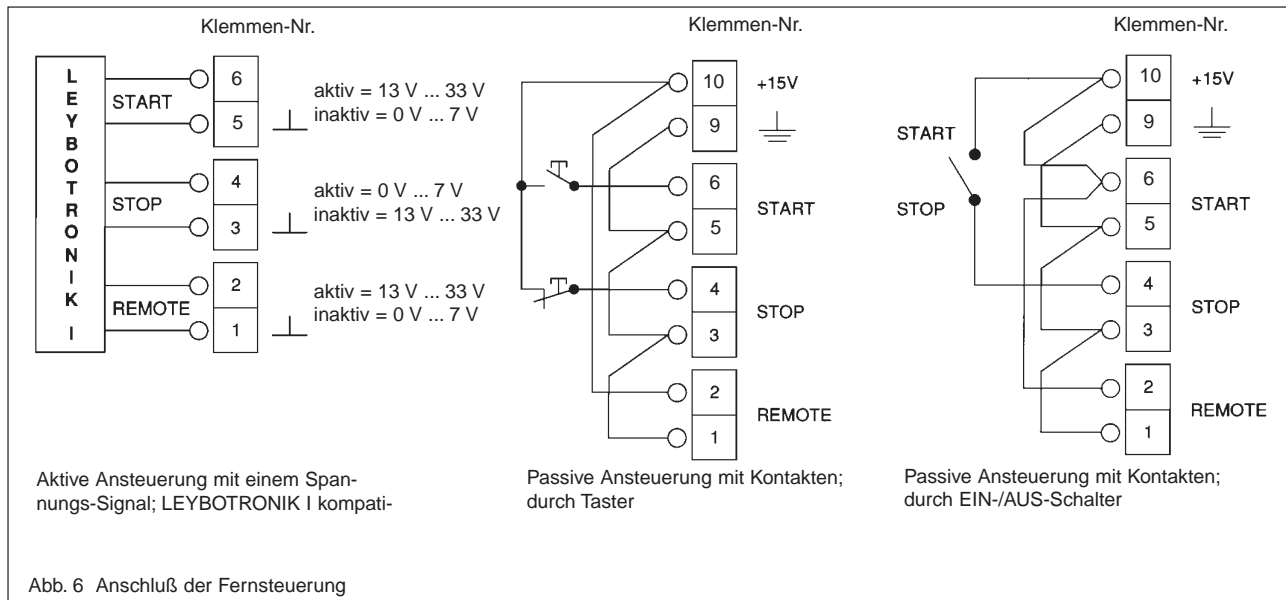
Klemmen-Nr.

LEYBOTRONIK I

START

6

5

aktiv = 13 V ... 33 V
inaktiv = 0 V ... 7 V

STOP

4

3

aktiv = 0 V ... 7 V
inaktiv = 13 V ... 33 V

REMOTE

2

1

aktiv = 13 V ... 33 V
inaktiv = 0 V ... 7 V

Aktive Ansteuerung mit einem Spannungs-Signal; LEYBOTRONIK I kompati-

Klemmen-Nr.

10 +15V

9

6

5

START

4

3

STOP

2

1

REMOTE

Passive Ansteuerung mit Kontakten; durch Taster

Klemmen-Nr.

START

STOP

10 +15V

9

6

5

START

4

3

STOP

2

1

REMOTE

Passive Ansteuerung mit Kontakten; durch EIN-/AUS-Schalter

Abb. 6 Anschluß der Fernsteuerung